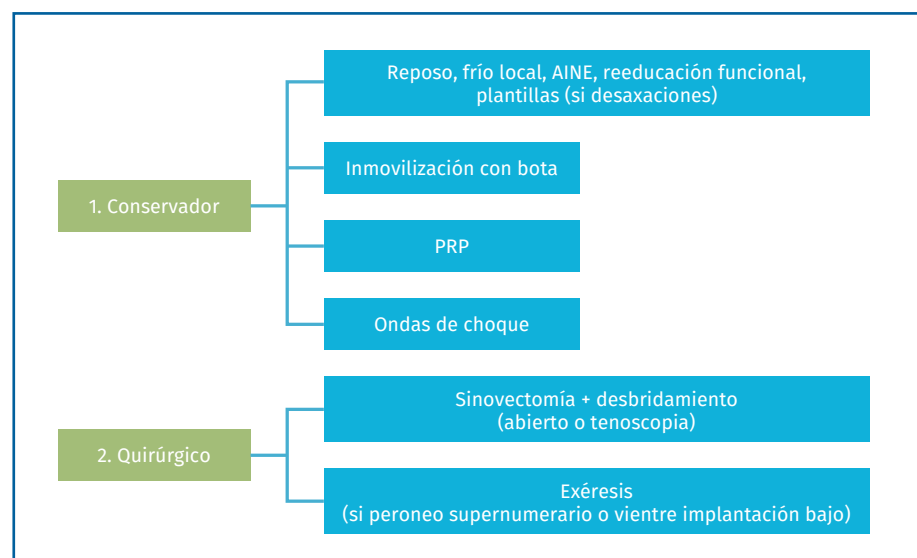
1. Conservador

Reposo, frío local, AINE, reeducación funcional, plantillas (si desaxaciones)

Inmovilización con bota

PRP

Ondas de choque

2. Quirúrgico

Sinovectomía + desbridamiento (abierto o tenoscopia)

Exéresis (si peroneo supernumerario o vientre implantación bajo)